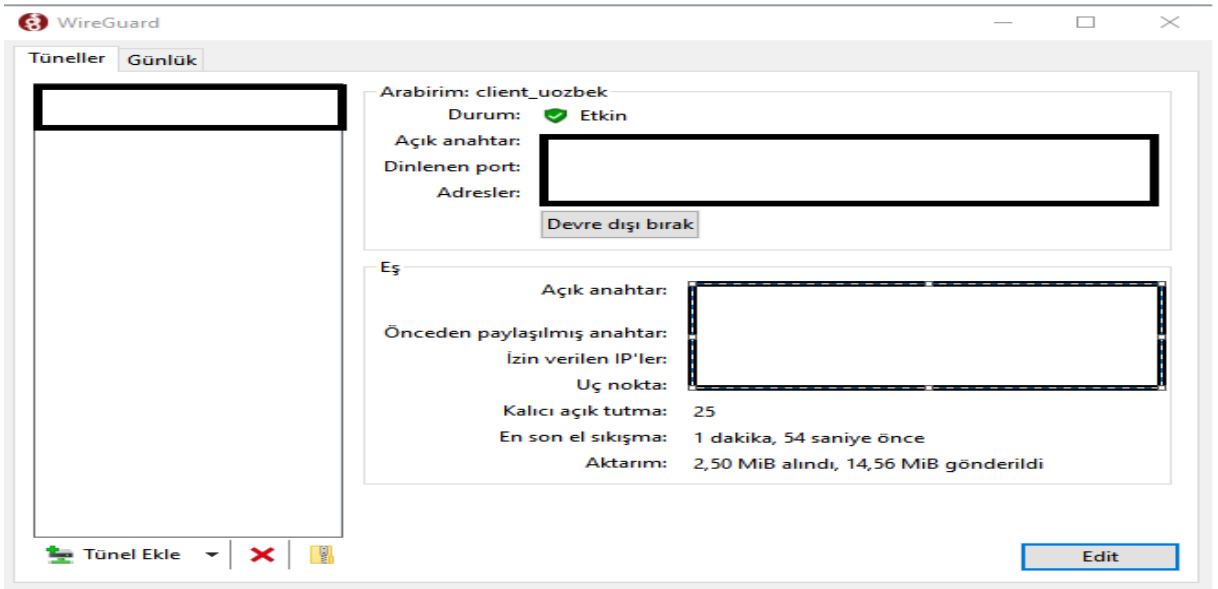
WireGuard

Tüneller Günlük

Arabirim: client_uozbek
Durum: Etkin
Açık anahtar:
Dinlenen port:
Adresler:
Devre dışı bırak

Eş
Açık anahtar:
Önceden paylaşılmış anahtar:
İzin verilen IP'ler:
Uç nokta:
Kalıcı açık tutma: 25
En son el sıkışma: 1 dakika, 54 saniye önce
Aktarım: 2,50 MiB alındı, 14,56 MiB gönderildi

Tünel Ekle

Edit